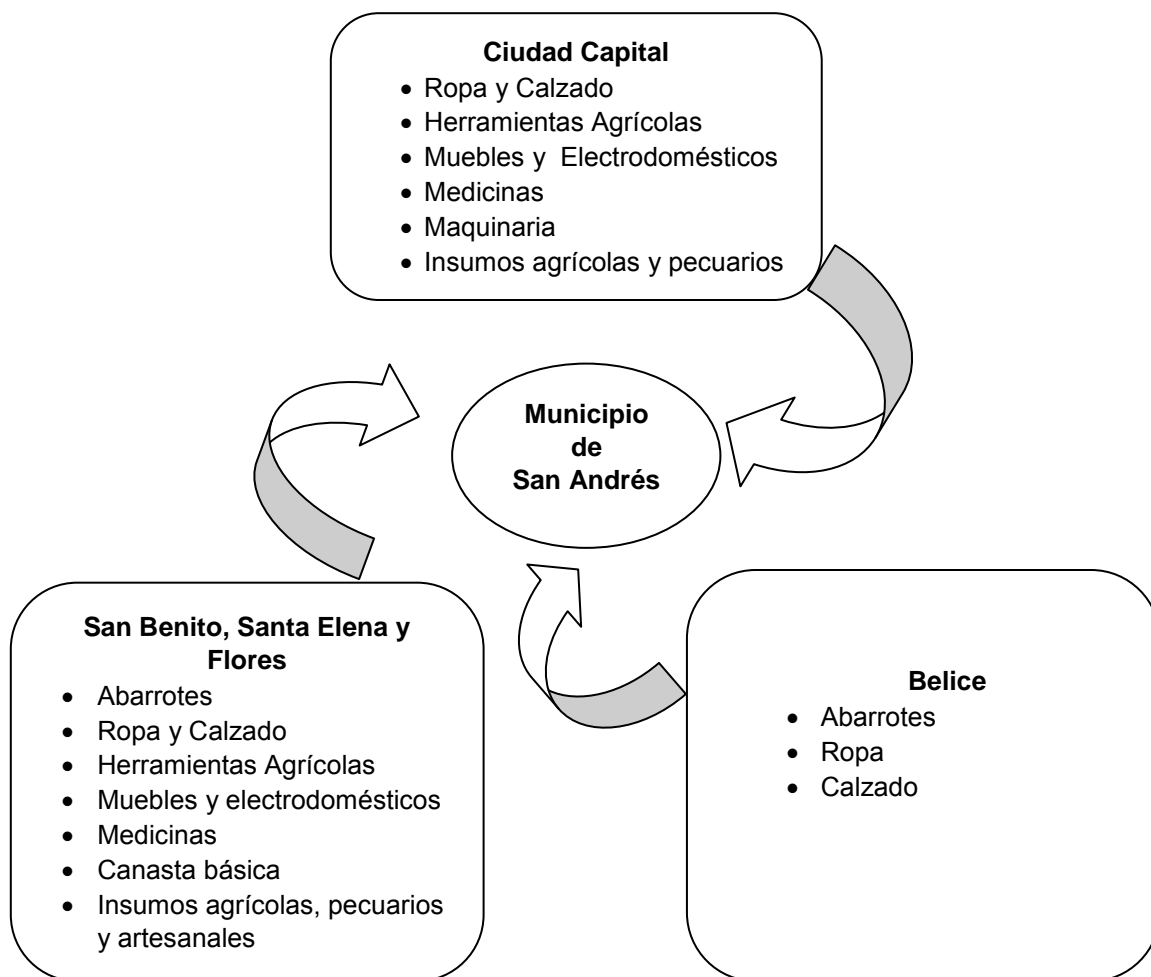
**Ciudad Capital**
- Ropa y Calzado
- Herramientas Agrícolas
- Muebles y Electrodomésticos
- Medicinas
- Maquinaria
- Insumos agrícolas y pecuarios

**Municipio de San Andrés**

**San Benito, Santa Elena y Flores**
- Abarrotes
- Ropa y Calzado
- Herramientas Agrícolas
- Muebles y electrodomésticos
- Medicinas
- Canasta básica
- Insumos agrícolas, pecuarios y artesanales

**Belice**
- Abarrotes
- Ropa
- Calzado